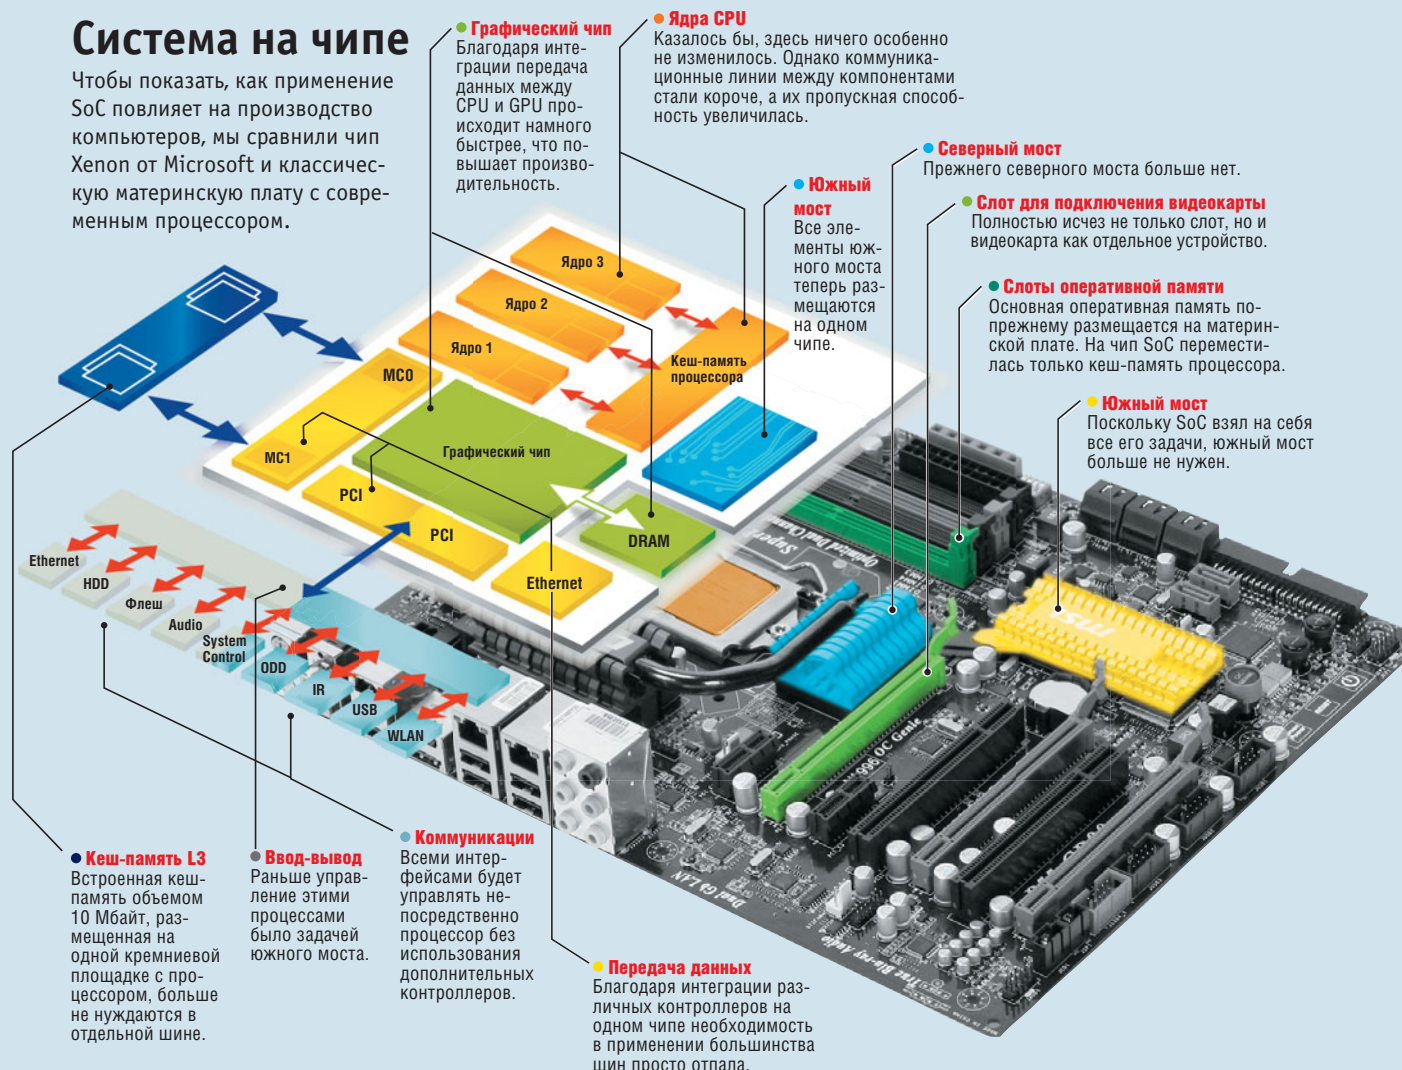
Система на чипе

Чтобы показать, как применение SoC повлияет на производство компьютеров, мы сравнили чип Xenon от Microsoft и классическую материнскую плату с современным процессором.

Графический чип
Благодаря интеграции передача данных между CPU и GPU происходит намного быстрее, что повышает производительность.

Ядра CPU
Казалось бы, здесь ничего особенно не изменилось. Однако коммуникационные линии между компонентами стали короче, а их пропускная способность увеличилась.

Северный мост
Прежнего северного моста больше нет.

Южный мост
Все элементы южного моста теперь размещаются на одном чипе.

Слот для подключения видеокарты
Полностью исчез не только слот, но и видеокарта как отдельное устройство.

Слоты оперативной памяти
Основная оперативная память по-прежнему размещается на материнской плате. На чип SoC переместилась только кеш-память процессора.

Южный мост
Поскольку SoC взял на себя все его задачи, южный мост больше не нужен.

Ядро 3
Ядро 2
Ядро 1
Кеш-память процессора
MC0
MC1
Графический чип
PCI
PCI
DRAM
Ethernet

Ethernet
HDD
Флеш
Audio
System Control
ODD
IR
USB
WLAN

Кеш-память L3
Встроенная кеш-память объемом 10 Мбайт, размещенная на одной кремниевой площадке с процессором, больше не нуждаются в отдельной шине.

Ввод-вывод
Раньше управление этими процессами было задачей южного моста.

Коммуникации
Всеми интерфейсами будет управлять непосредственно процессор без использования дополнительных контроллеров.

Передача данных
Благодаря интеграции различных контроллеров на одном чипе необходимость в применении большинства шин просто отпала.